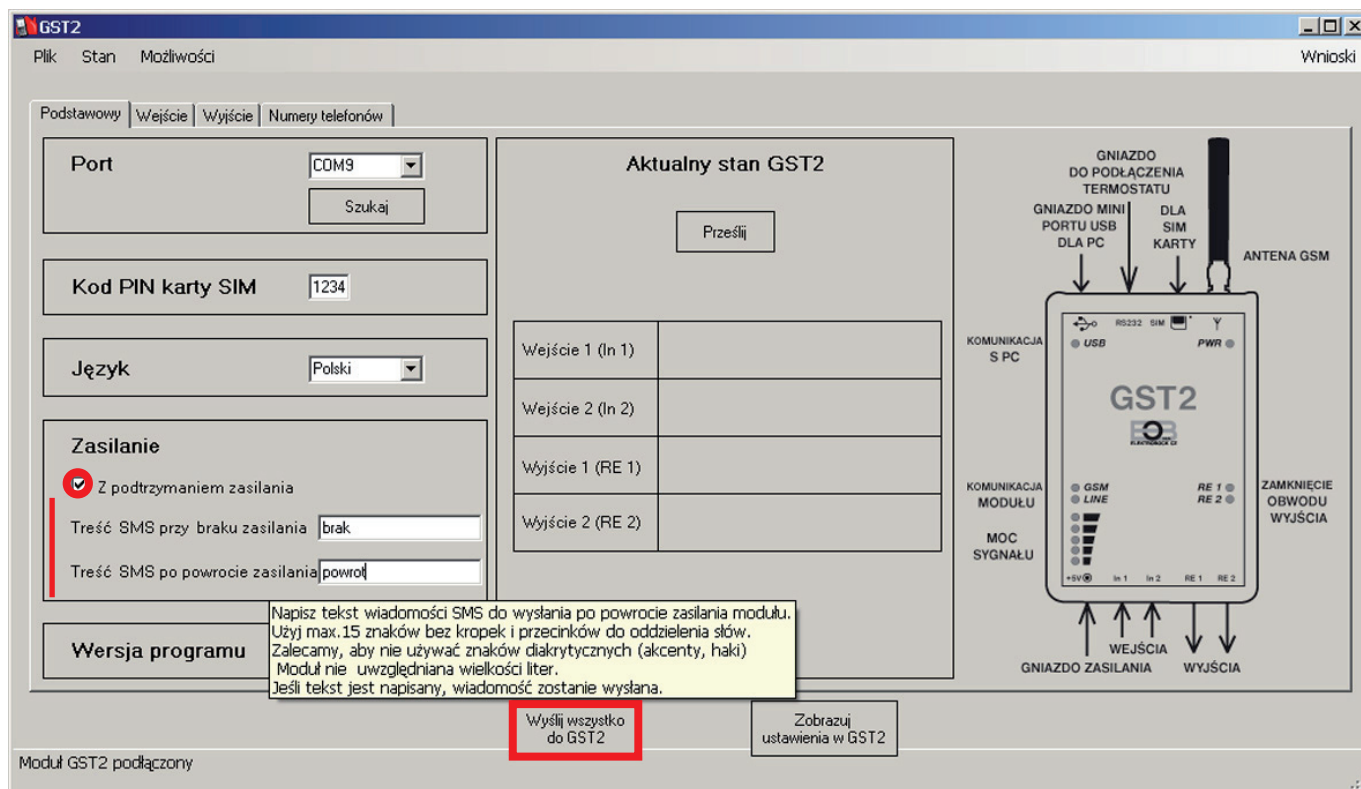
GST2

Plik Stan Możliwości Wnioski

Podstawowy | Wejście | Wyjście | Numery telefonów

Port
COM9
Szukaj

Kod PIN karty SIM
1234

Język
Polski

Zasilanie
Z podtrzymaniem zasilania
Treść SMS przy braku zasilania brak
Treść SMS po powrocie zasilania powrot

Wersja programu

Aktualny stan GST2
Prześlij

| Wejście 1 (In 1) | |
|---|---|
| Wejście 2 (In 2) | |
| Wyjście 1 (RE 1) | |
| Wyjście 2 (RE 2) | |

Napisz tekst wiadomości SMS do wysłania po powrocie zasilania modułu.
Użyj max.15 znaków bez kropek i przecinków do oddzielenia słów.
Zalecamy, aby nie używać znaków diakrytycznych (akcenty, haki)
Moduł nie uwzględniana wielkości liter.
Jeśli tekst jest napisany, wiadomość zostanie wysłana.

GNIAZDO DO PODŁĄCZENIA TERMOSTATU
GNIAZDO MINI PORTU USB DLA PC
DLA SIM KARTY
ANTENA GSM
KOMUNIKACJA S PC
USB RS232 SIM PWR
GST2
ELEKTRONIK
KOMUNIKACJA MODUŁU
GSM LINE
RE 1 RE 2
ZAMKNIĘCIE OBWODU WYJŚCIA
MOC SYGNAŁU
+5V In 1 In 2 RE 1 RE 2
WEJŚCIA
GNIAZDO ZASILANIA
WYJŚCIA

Wyślij wszystko do GST2
Zobrazuj ustawienia w GST2

Moduł GST2 podłączony